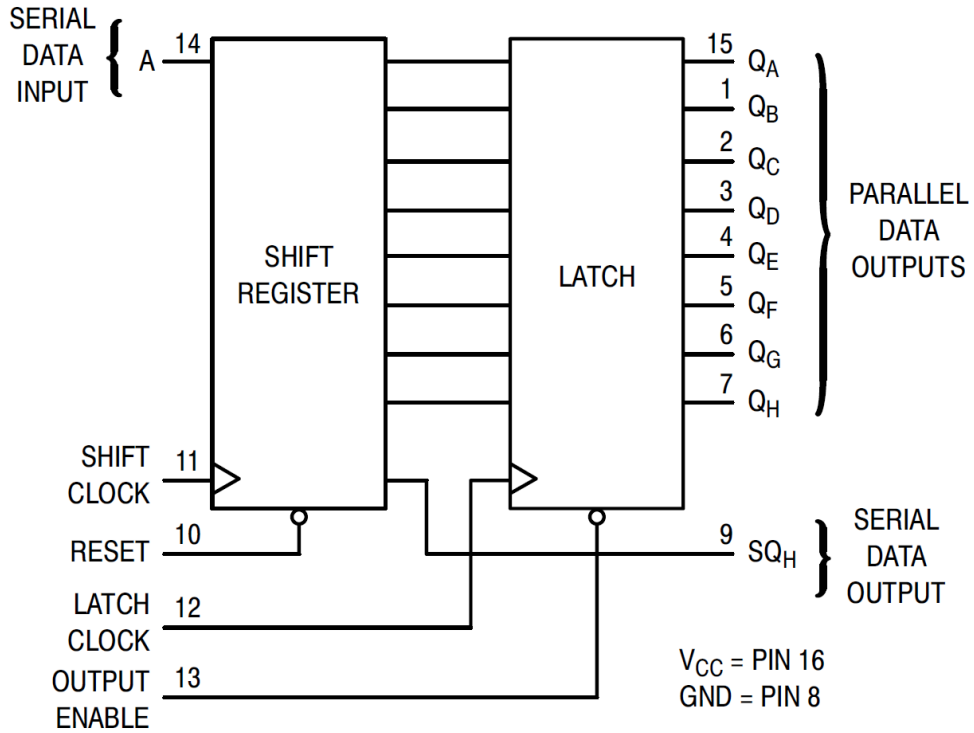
SERIAL DATA INPUT

A

14

SHIFT REGISTER

LATCH

15 $Q_A$

1 $Q_B$

2 $Q_C$

3 $Q_D$

4 $Q_E$

5 $Q_F$

6 $Q_G$

7 $Q_H$

PARALLEL DATA OUTPUTS

SHIFT CLOCK

11

RESET

10

9 $SQ_H$

SERIAL DATA OUTPUT

LATCH CLOCK

12

OUTPUT ENABLE

13

$V_{CC}$ = PIN 16
GND = PIN 8